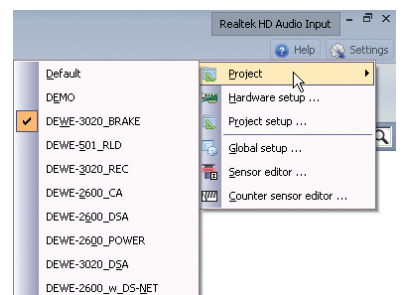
Realtek HD Audio Input

Help Settings

Default
DEMO
DEWE-3020_BRAKE
DEWE-501_RLD
DEWE-3020_REC
DEWE-2600_CA
DEWE-2600_DSA
DEWE-2600_POWER
DEWE-3020_DSA
DEWE-2600_w_DS-NET

Project
Hardware setup ...
Project setup ...
Global setup ...
Sensor editor ...
Counter sensor editor ...